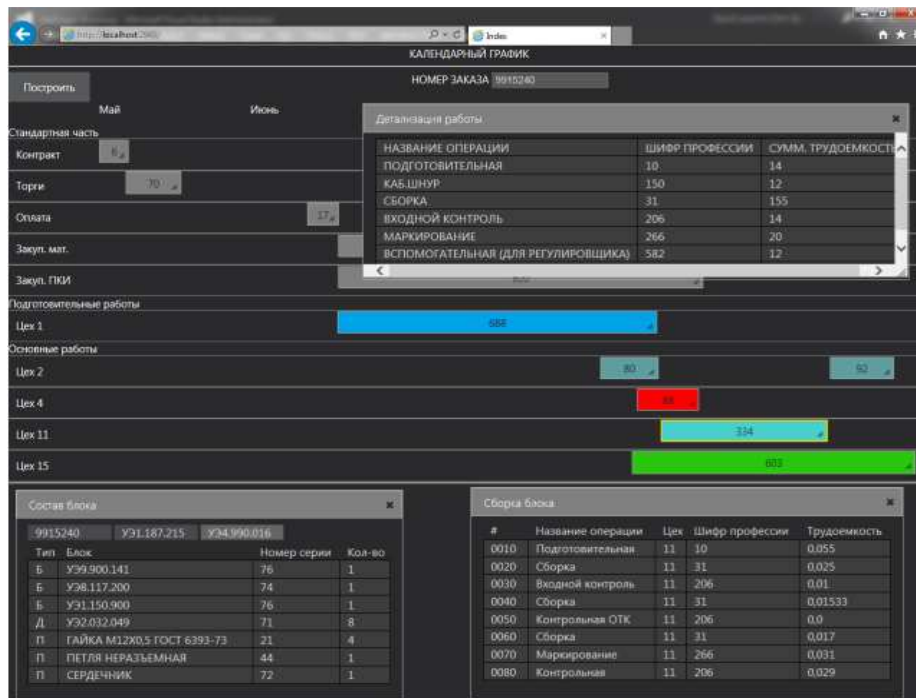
http://localhost:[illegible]

Index

КАЛЕНДАРНЫЙ ГРАФИК

Построить

НОМЕР ЗАКАЗА 9915240

Май

Июнь

Стандартная часть

Контракт 6

Торги 70

Оплата 17

Закуп. мат.

Закуп. ПКИ

Подготовительные работы

Цех 1 688

Основные работы

Цех 2 80 50

Цех 4 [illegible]

Цех 11 334

Цех 15 803

Детализация работы

| НАЗВАНИЕ ОПЕРАЦИИ | ШИФР ПРОФЕССИИ | СУММ. ТРУДОЕМКОСТ |
|---|---|---|
| ПОДГОТОВИТЕЛЬНАЯ | 10 | 14 |
| КАБ.ШНУР | 150 | 12 |
| СБОРКА | 31 | 155 |
| ВХОДНОЙ КОНТРОЛЬ | 206 | 14 |
| МАРКИРОВАНИЕ | 266 | 20 |
| ВСПОМОГАТЕЛЬНАЯ (ДЛЯ РЕГУЛИРОВЩИКА) | 582 | 12 |

Состав блока

9915240 УЭ1.187.215 УЭ4.990.016

| Тип | Блок | Номер серии | Кол-во |
|---|---|---|---|
| Б | УЭ9.900.141 | 76 | 1 |
| Б | УЭ8.117.200 | 74 | 1 |
| Б | УЭ1.150.900 | 76 | 1 |
| Д | УЭ2.032.049 | 71 | 8 |
| П | ГАЙКА М12Х0,5 ГОСТ 6393-73 | 21 | 4 |
| П | ПЕТЛЯ НЕРАЗЪЕМНАЯ | 44 | 1 |
| П | СЕРДЕЧНИК | 72 | 1 |

Сборка блока

| # | Название операции | Цех | Шифр профессии | Трудоёмкость |
|---|---|---|---|---|
| 0010 | Подготовительная | 11 | 10 | 0,055 |
| 0020 | Сборка | 11 | 31 | 0,025 |
| 0030 | Входной контроль | 11 | 206 | 0,01 |
| 0040 | Сборка | 11 | 31 | 0,01533 |
| 0050 | Контрольная ОТК | 11 | 206 | 0,0 |
| 0060 | Сборка | 11 | 31 | 0,017 |
| 0070 | Маркирование | 11 | 266 | 0,031 |
| 0080 | Контрольная | 11 | 206 | 0,029 |